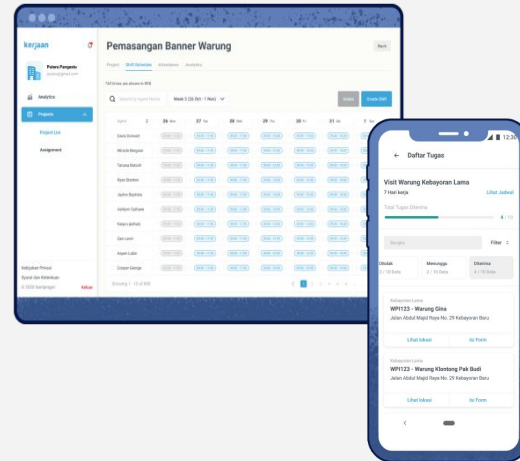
kerjaan

Putera Pangestu
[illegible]@gmail.com

Analytics
Projects
Project List
Assignment

Kebijakan Privasi
Syarat dan Ketentuan
© 2020 Kerjaan
Keluar

Pemasangan Banner Warung
Back

Project Shift Schedule Attendance Analytics

Total times per shown in 808

Searching Agent Name
Week 5 (26 Oct - 1 Nov)
Delete Create Shift

| Agent | 26 Mon | 27 Tue | 28 Wed | 29 Thu | 30 Fri | 31 Sat | 1 Sun |
|---|---|---|---|---|---|---|---|
| Davis Dorwart | | | | | | | |
| Miracle Bergson | | | | | | | |
| Tatiana Botosh | | | | | | | |
| Ryan Donihon | | | | | | | |
| Jaylon Baptista | | | | | | | |
| Jaxlynn Curtis | | | | | | | |
| Kaiyan Lipshutz | | | | | | | |
| Zain Levin | | | | | | | |
| Aspen Lubin | | | | | | | |
| Cooper George | | | | | | | |

Showing 1 - 10 of 808

12:30

Daftar Tugas

Visit Warung Kebayoran Lama
7 Hari kerja
Lihat Jadwal

Total Tugas Diterima
4 / 10

Cari
Filter

Ditolak
0 / 10 Data
Menunggu
2 / 10 Data
Diterima
4 / 10 Data

Kebayoran Lama
WPI123 - Warung Gina
Jalan Abdul Majid Raya No. 29 Kebayoran Baru
Lihat lokasi
Isi Form

Kebayoran Lama
WPI123 - Warung Klontong Pak Budi
Jalan Abdul Majid Raya No. 29 Kebayoran Baru
Lihat lokasi
Isi Form